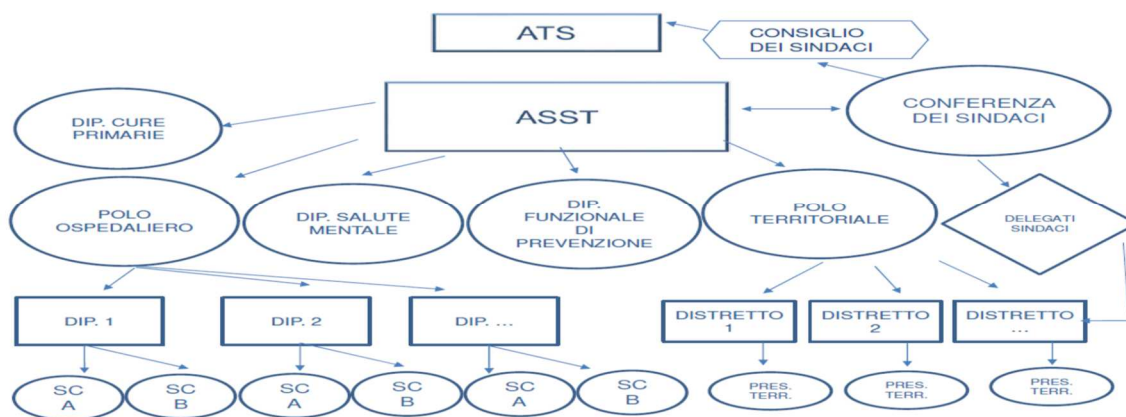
ATS

CONSIGLIO DEI SINDACI

ASST

CONFERENZA DEI SINDACI

DIP. CURE PRIMARIE

POLO OSPEDALIERO

DIP. SALUTE MENTALE

DIP. FUNZIONALE DI PREVENZIONE

POLO TERRITORIALE

DELEGATI SINDACI

DIP. 1

DIP. 2

DIP. ...

DISTRETTO 1

DISTRETTO 2

DISTRETTO ...

SC A

SC B

SC A

SC B

SC A

SC B

PRES. TERR.

PRES. TERR.

PRES. TERR.